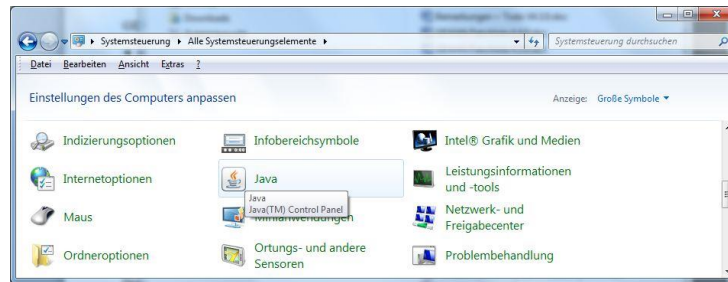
Systemsteuerung ▸ Alle Systemsteuerungselemente ▸

Systemsteuerung durchsuchen

Datei Bearbeiten Ansicht Extras ?

Einstellungen des Computers anpassen

Anzeige: Große Symbole ▾

Indizierungsoptionen

Infobereichsymbole

Intel® Grafik und Medien

Internetoptionen

Java

Leistungsinformationen und -tools

Java
Java(TM) Control Panel

Maus

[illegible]

Netzwerk- und Freigabecenter

Ordneroptionen

Ortungs- und andere Sensoren

Problembehandlung